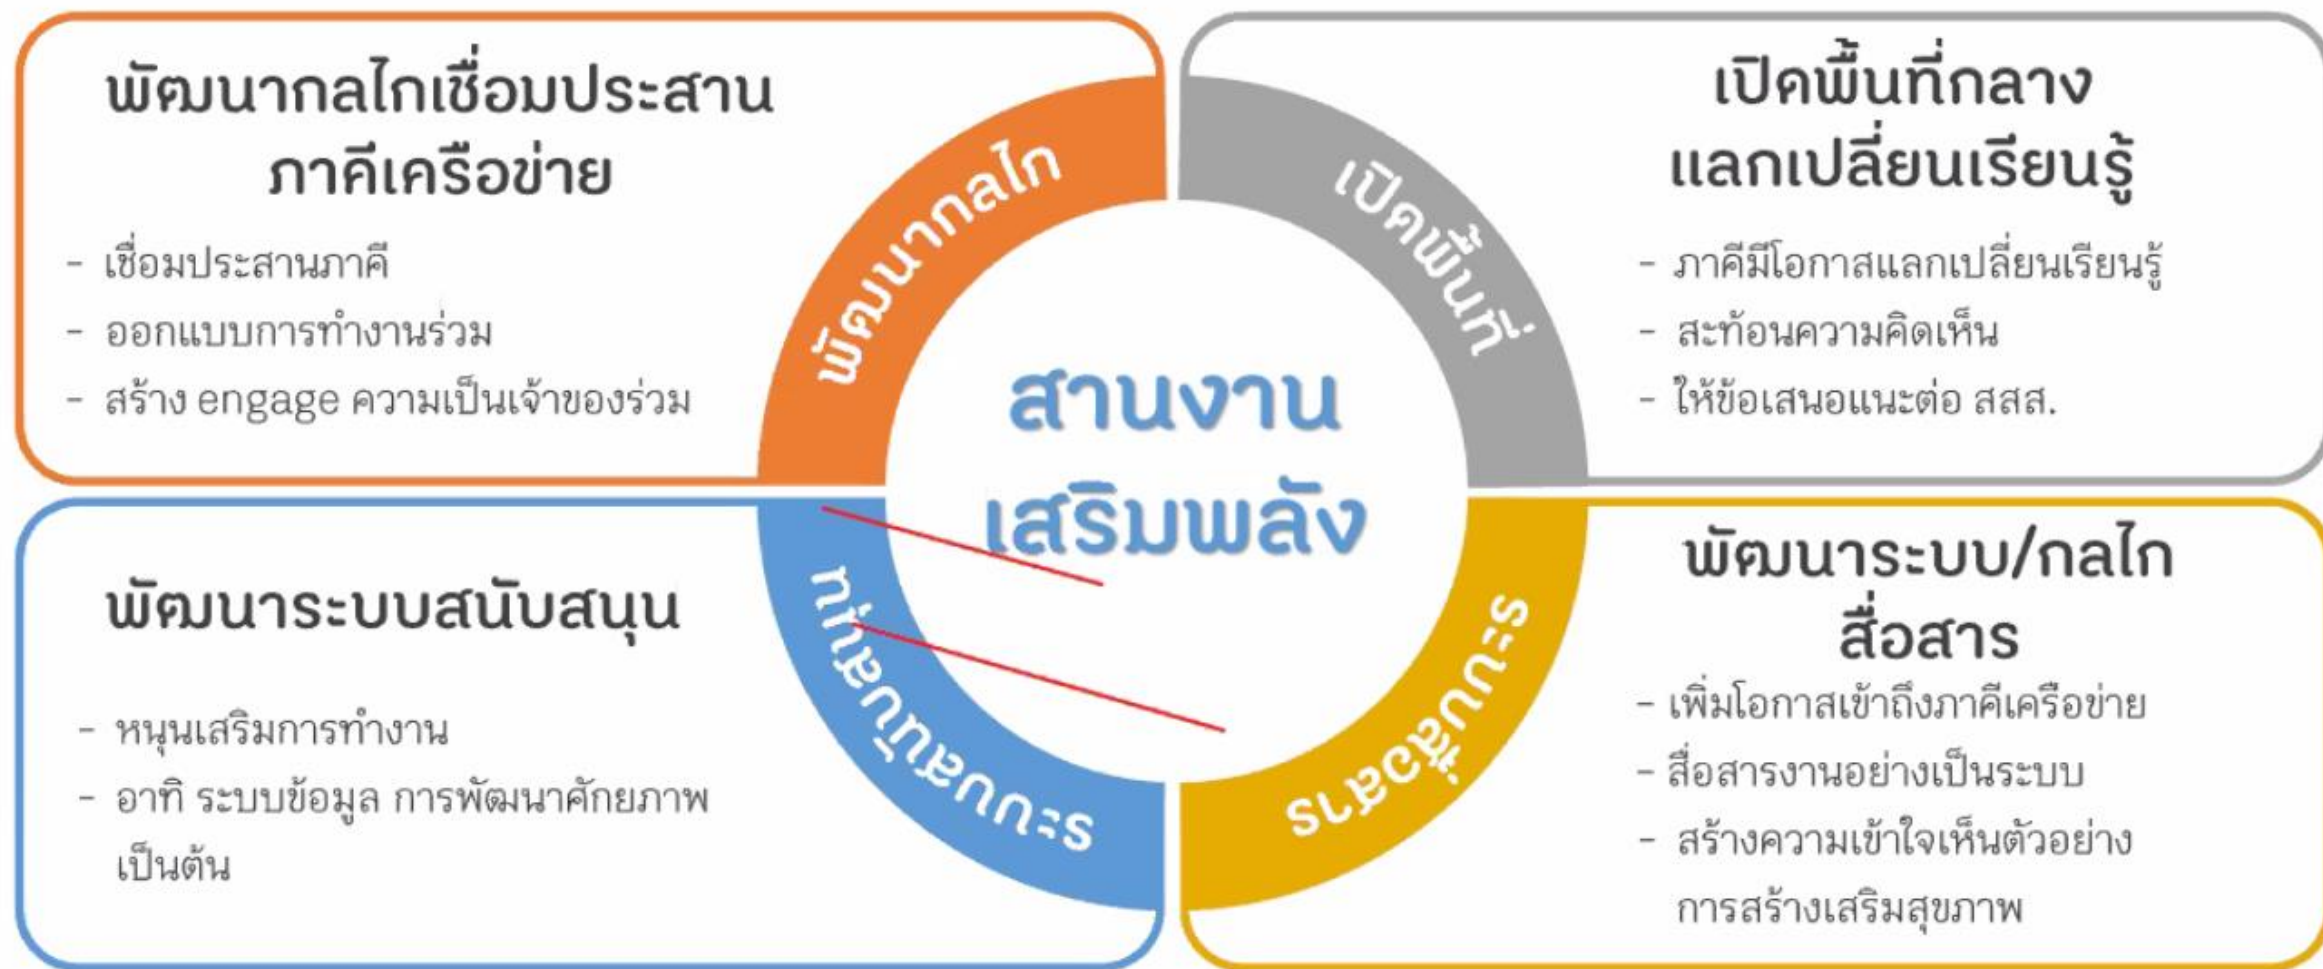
พัฒนากลไกเชื่อมประสาน ภาคีเครือข่าย

- เชื่อมประสานภาคี
- ออกแบบการทำงานร่วม
- สร้าง engage ความเป็นเจ้าของร่วม

พัฒนากลไก

เปิดพื้นที่

เปิดพื้นที่กลาง แลกเปลี่ยนเรียนรู้

- ภาคีมีโอกาสแลกเปลี่ยนเรียนรู้
- สะท้อนความคิดเห็น
- ให้ข้อเสนอแนะต่อ สสส.

สานงาน เสริมพลัง

พัฒนาระบบสนับสนุน

- หนุนเสริมการทำงาน
- อาทิ ระบบข้อมูล การพัฒนาศักยภาพ เป็นต้น

หนุนเสริมระบบ

ระบบสื่อสาร

พัฒนาระบบ/กลไก สื่อสาร

- เพิ่มโอกาสเข้าถึงภาคีเครือข่าย
- สื่อสารงานอย่างเป็นระบบ
- สร้างความเข้าใจเห็นตัวอย่าง การสร้างเสริมสุขภาพ